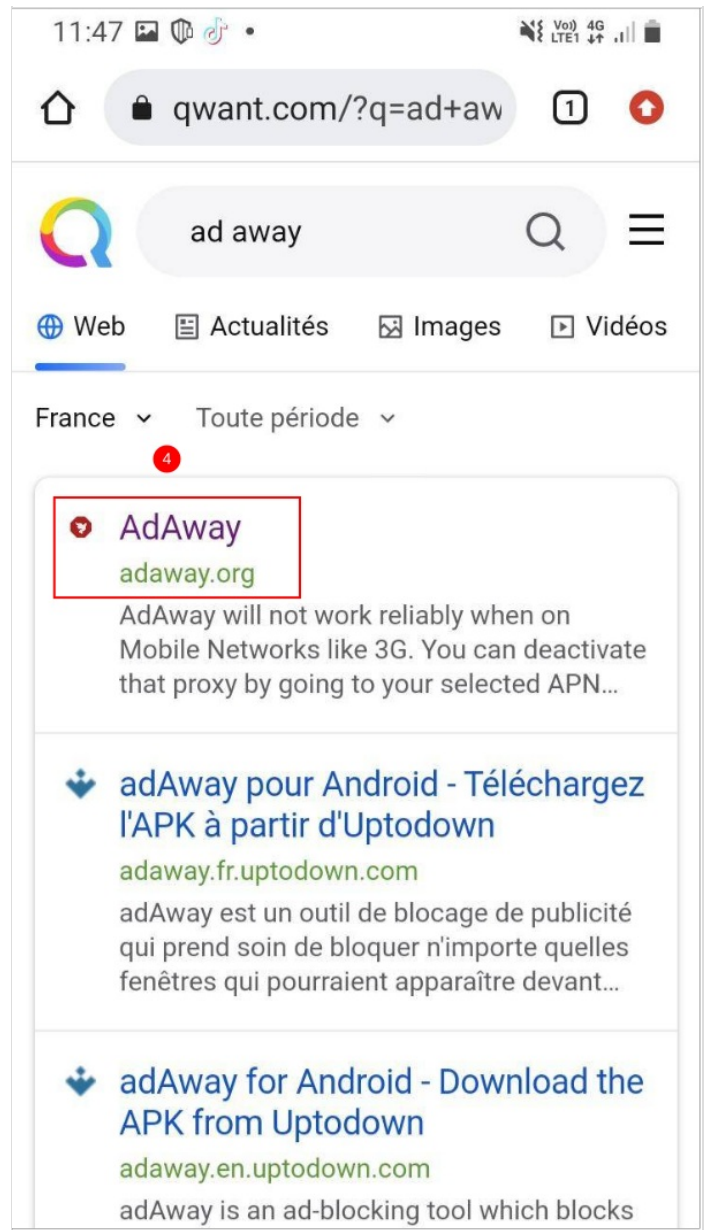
11:47 •

Vo) 4G LTE1

qwant.com/?q=ad+aw

1

ad away

Web Actualités Images Vidéos

France Toute période

4

AdAway
adaway.org
AdAway will not work reliably when on Mobile Networks like 3G. You can deactivate that proxy by going to your selected APN...

adAway pour Android - Téléchargez l'APK à partir d'Uptodown
adaway.fr.uptodown.com
adAway est un outil de blocage de publicité qui prend soin de bloquer n'importe quelles fenêtres qui pourraient apparaître devant...

adAway for Android - Download the APK from Uptodown
adaway.en.uptodown.com
adAway is an ad-blocking tool which blocks